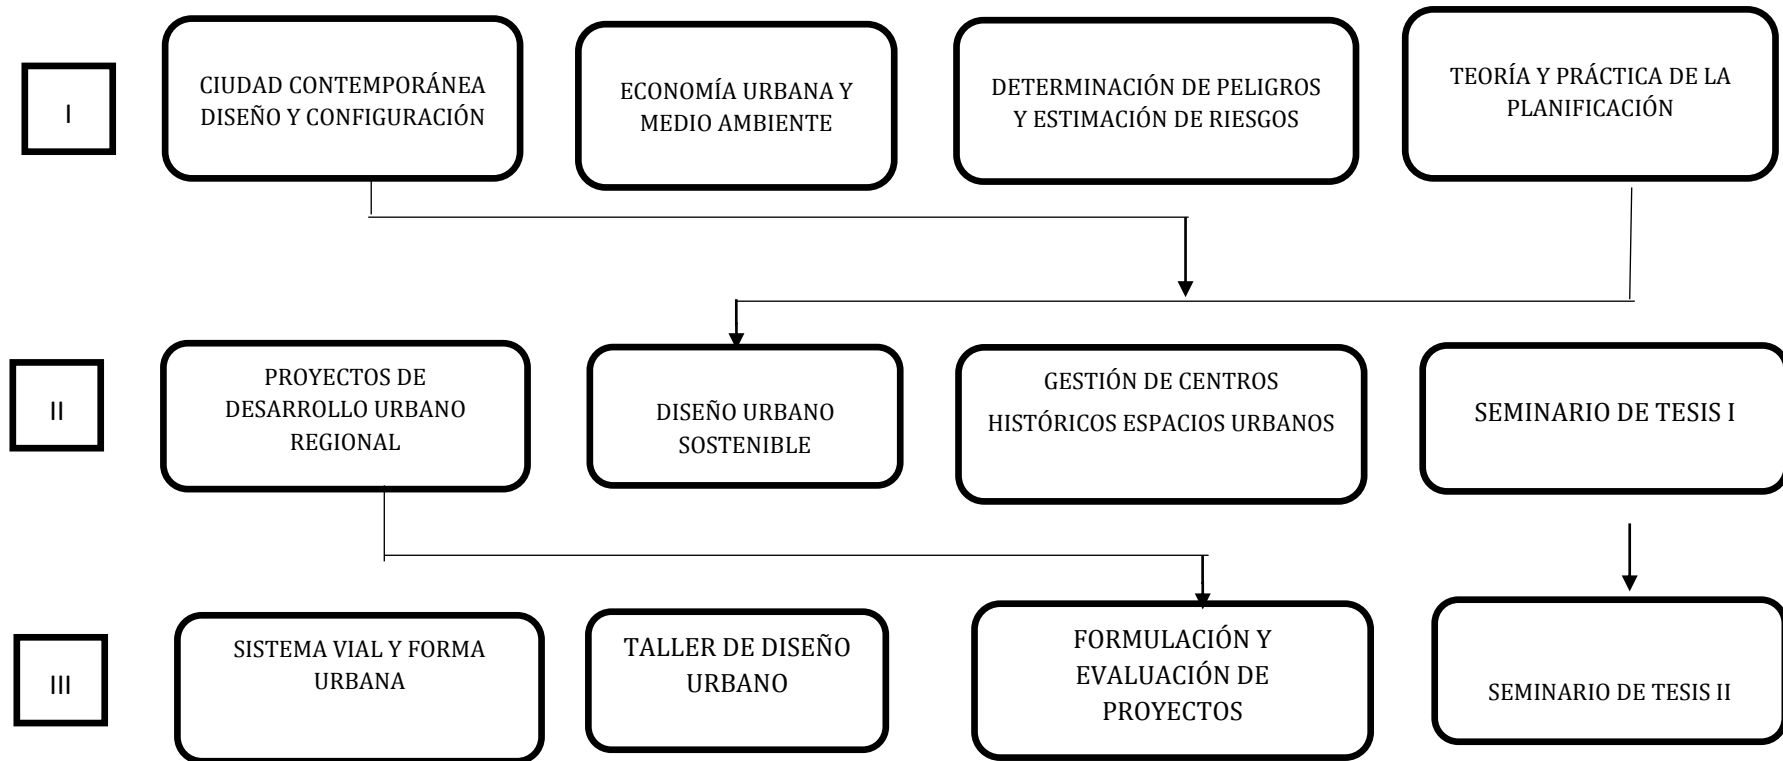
I

CIUDAD CONTEMPORÁNEA DISEÑO Y CONFIGURACIÓN

ECONOMÍA URBANA Y MEDIO AMBIENTE

DETERMINACIÓN DE PELIGROS Y ESTIMACIÓN DE RIESGOS

TEORÍA Y PRÁCTICA DE LA PLANIFICACIÓN

II

PROYECTOS DE DESARROLLO URBANO REGIONAL

DISEÑO URBANO SOSTENIBLE

GESTIÓN DE CENTROS HISTÓRICOS ESPACIOS URBANOS

SEMINARIO DE TESIS I

III

SISTEMA VIAL Y FORMA URBANA

TALLER DE DISEÑO URBANO

FORMULACIÓN Y EVALUACIÓN DE PROYECTOS

SEMINARIO DE TESIS II